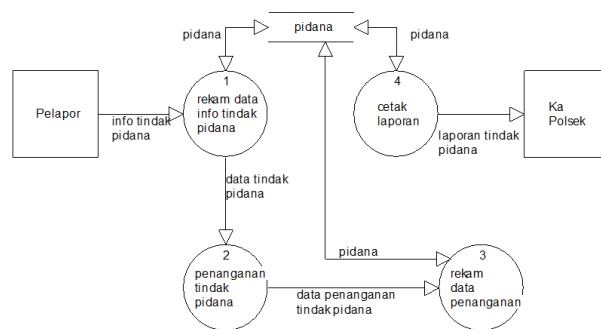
pidana

pidana

pidana

Pelapor

info tindak pidana

1
rekam data info tindak pidana

4
cetak laporan

laporan tindak pidana

Ka Polsek

data tindak pidana

pidana

2
penanganan tindak pidana

data penanganan tindak pidana

3
rekam data penanganan